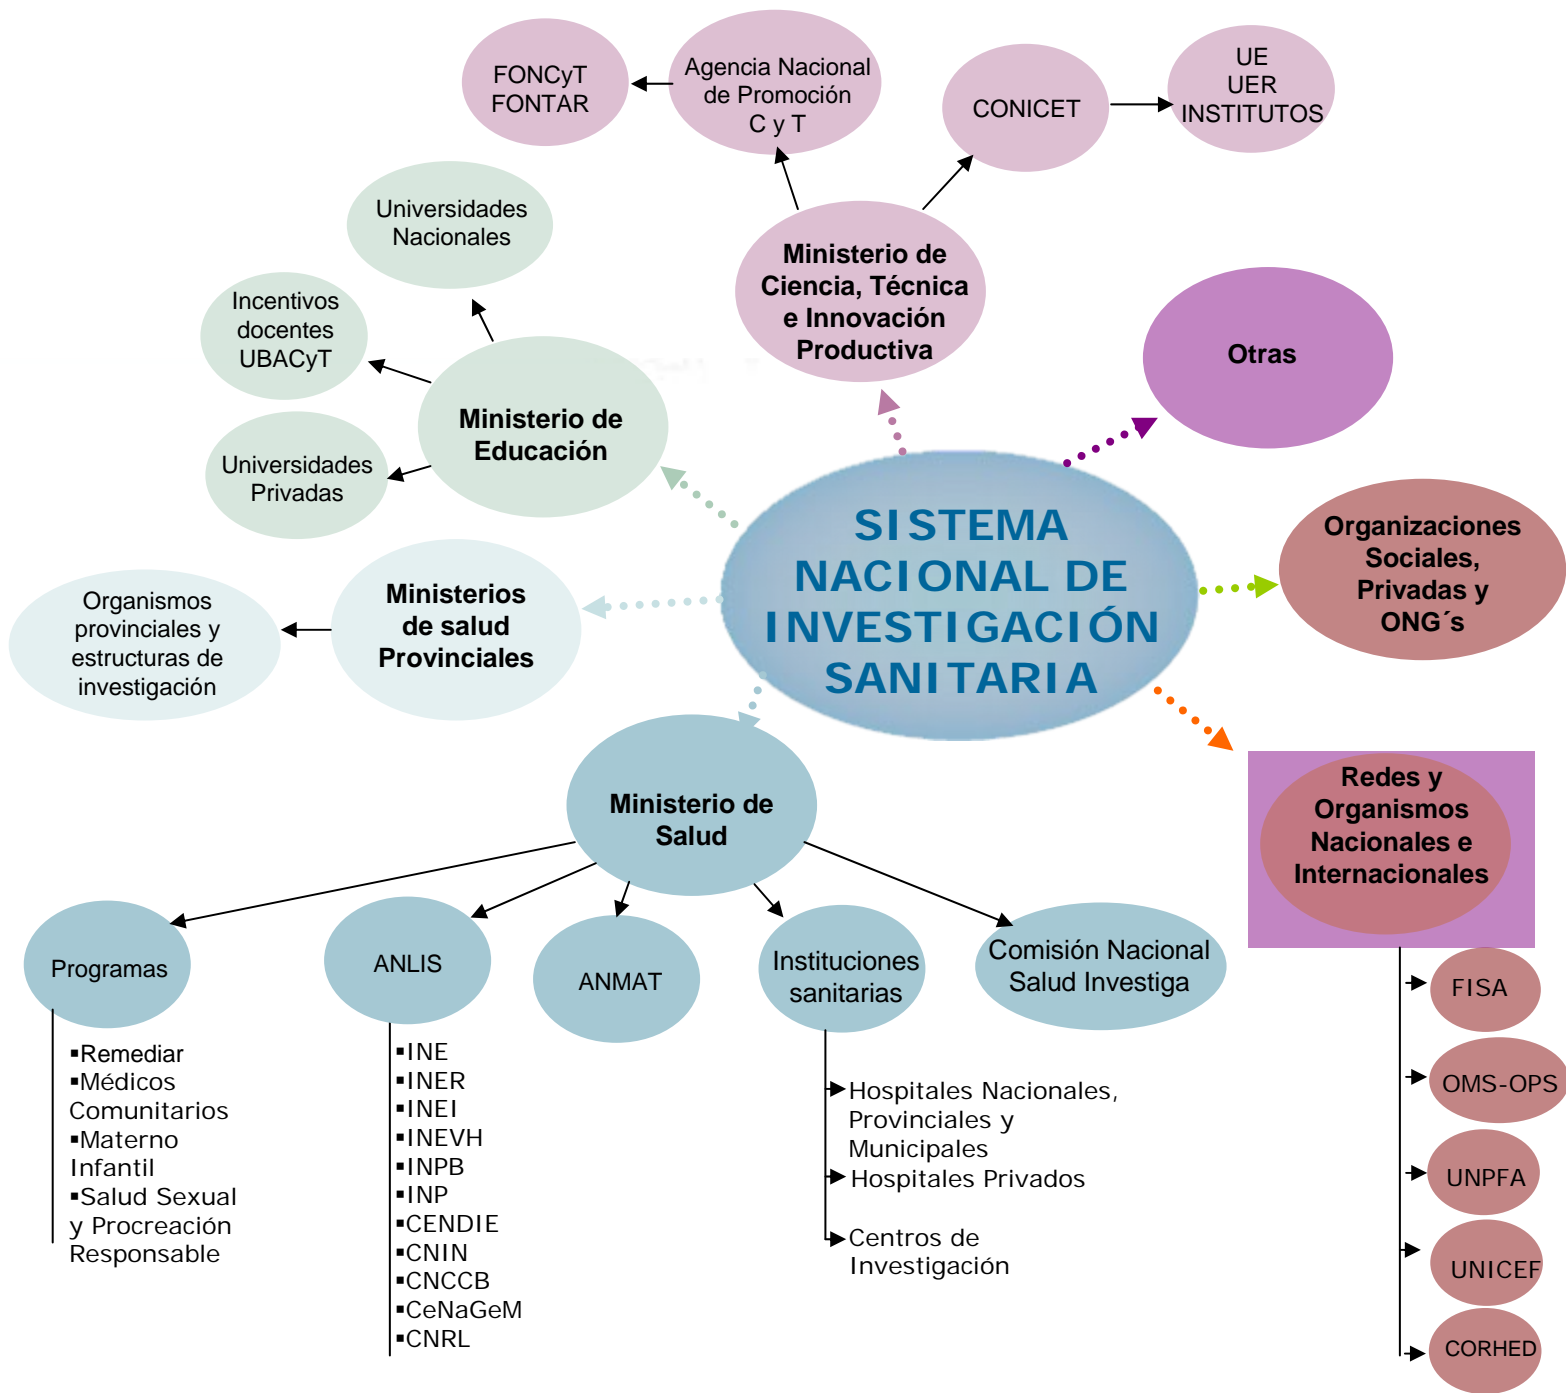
FONCyT
FONTAR

Agencia Nacional de Promoción C y T

CONICET

UE
UER
INSTITUTOS

Universidades Nacionales

Incentivos docentes UBACyT

Ministerio de Ciencia, Técnica e Innovación Productiva

Otras

Ministerio de Educación

Universidades Privadas

SISTEMA NACIONAL DE INVESTIGACIÓN SANITARIA

Organizaciones Sociales, Privadas y ONG´s

Organismos provinciales y estructuras de investigación

Ministerios de salud Provinciales

Ministerio de Salud

Redes y Organismos Nacionales e Internacionales

Programas

ANLIS

ANMAT

Instituciones sanitarias

Comisión Nacional Salud Investiga

FISA

OMS-OPS

UNPFA

UNICEF

CORHED

▪Remediar
▪Médicos Comunitarios
▪Materno Infantil
▪Salud Sexual y Procreación Responsable

▪INE
▪INER
▪INEI
▪INEVH
▪INPB
▪INP
▪CENDIE
▪CNIN
▪CNCCB
▪CeNaGeM
▪CNRL

Hospitales Nacionales, Provinciales y Municipales
Hospitales Privados

Centros de Investigación